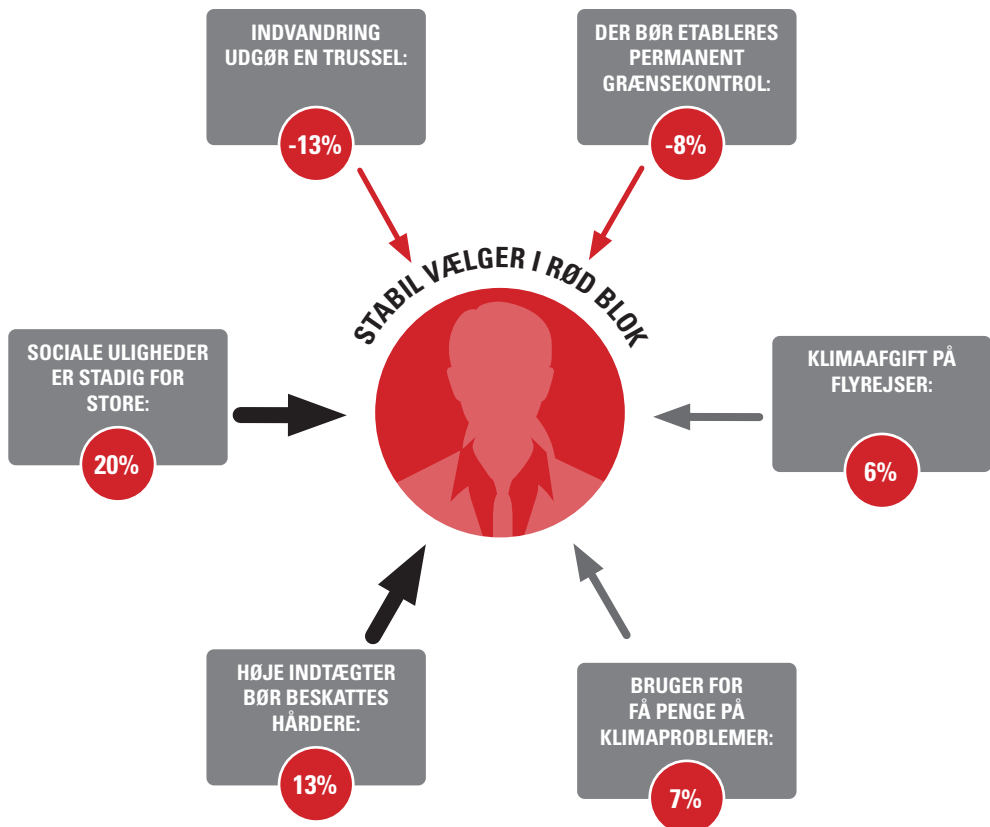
INDVANDRING UDGØR EN TRUSSEL:

-13%

DER BØR ETABLERES PERMANENT GRÆNSEKONTROL:

-8%

STABIL VÆLGER I RØD BLOK

SOCIALE ULIGHEDER ER STADIG FOR STORE:

20%

KLIMAAFGIFT PÅ FLYREJSER:

6%

HØJE INDTÆGTER BØR BESKATTES HÅRDERE:

13%

BRUGER FOR FÅ PENGE PÅ KLIMAPROBLEMER:

7%